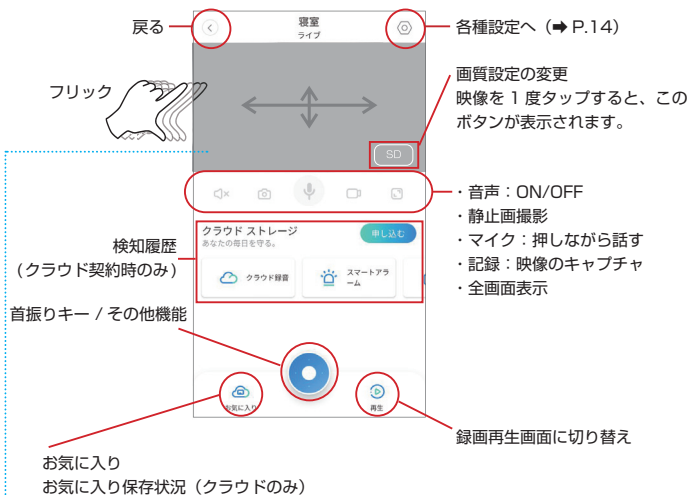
戻る

寝室
ライブ

各種設定へ（➡ P.14）

フリック

画質設定の変更
映像を 1 度タップすると、このボタンが表示されます。

SD

・音声：ON/OFF
・静止画撮影
・マイク：押しながら話す
・記録：映像のキャプチャ
・全画面表示

検知履歴
（クラウド契約時のみ）

クラウド ストレージ
あなたの毎日を守る。

申し込む

クラウド録音

スマートアラーム

首振りキー / その他機能

お気に入り

再生

録画再生画面に切り替え

お気に入り
お気に入り保存状況（クラウドのみ）